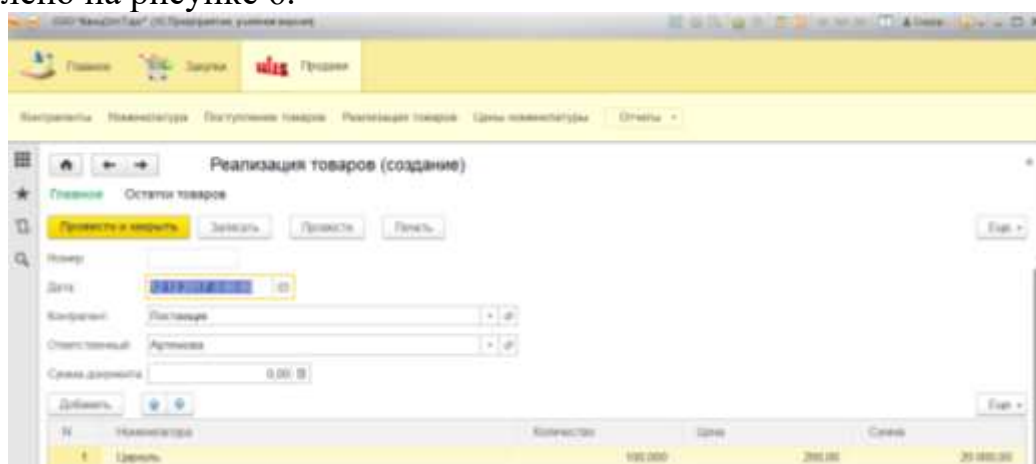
лено на рисунке 6.

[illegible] (1С:Предприятие, учебная версия)

Главное Закупки Продажи

Контрагенты Номенклатура Поступление товаров Реализация товаров Цены номенклатуры Отчеты

Реализация товаров (создание)

Главное Остатки товаров

Провести и закрыть Записать Провести Печать Еще

Номер:

Дата: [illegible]

Контрагент: Поставщик

Ответственный: Артемова

Сумма документа: 0,00

Добавить Еще

| N | Номенклатура | Количество | Цена | Сумма |
|---|---|---|---|---|
| 1 | Царица | 100,000 | 200,00 | 20 000,00 |